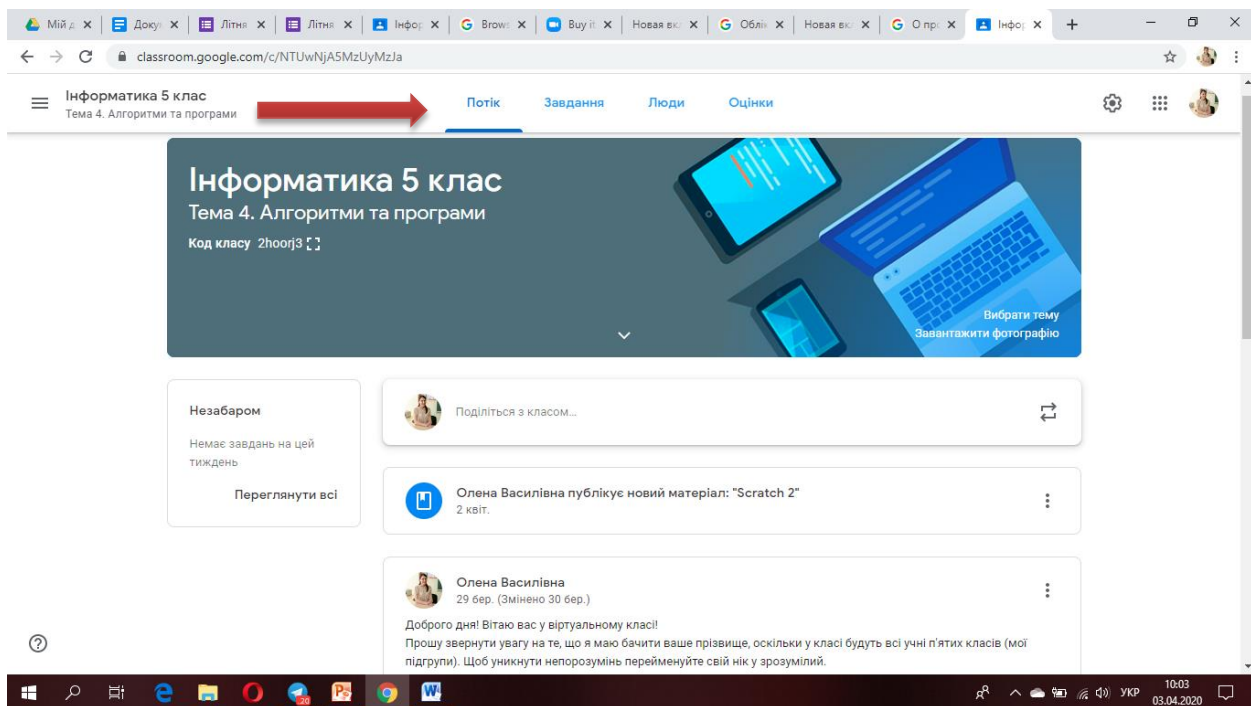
Мій д × | Доку × | Літня × | Літня × | Інфор × | Brows × | Buy it × | Новая вк × | Облік × | Новая вк × | О пр × | Інфор ×

classroom.google.com/c/NTUwNjA5MzUyMzJa

Інформатика 5 клас
Тема 4. Алгоритми та програми

Потік Завдання Люди Оцінки

Інформатика 5 клас
Тема 4. Алгоритми та програми
Код класу 2hoorj3

Вибрати тему
Завантажити фотографію

Незабаром
Немає завдань на цей тиждень
Переглянути всі

Поділіться з класом...

Олена Василівна публікує новий матеріал: "Scratch 2"
2 квіт.

Олена Василівна
29 бер. (Змінено 30 бер.)

Доброго дня! Вітаю вас у віртуальному класі!
Прошу звернути увагу на те, що я маю бачити ваше прізвище, оскільки у класі будуть всі учні п'ятих класів (мої підгрупи). Щоб уникнути непорозумінь перейменуйте свій нік у зрозумілий.

УКР 10:03 03.04.2020